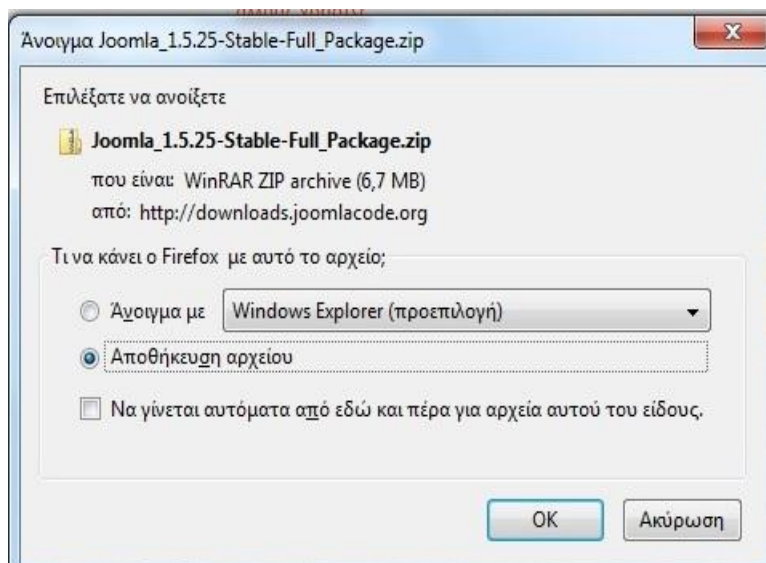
Άνοιγμα Joomla_1.5.25-Stable-Full_Package.zip

Επιλέξατε να ανοίξετε

Joomla_1.5.25-Stable-Full_Package.zip

που είναι: WinRAR ZIP archive (6,7 MB)

από: http://downloads.joomlacode.org

Τι να κάνει ο Firefox με αυτό το αρχείο;

Άνοιγμα με

Windows Explorer (προεπιλογή)

Αποθήκευση αρχείου

Να γίνεται αυτόματα από εδώ και πέρα για αρχεία αυτού του είδους.

OK

Ακύρωση